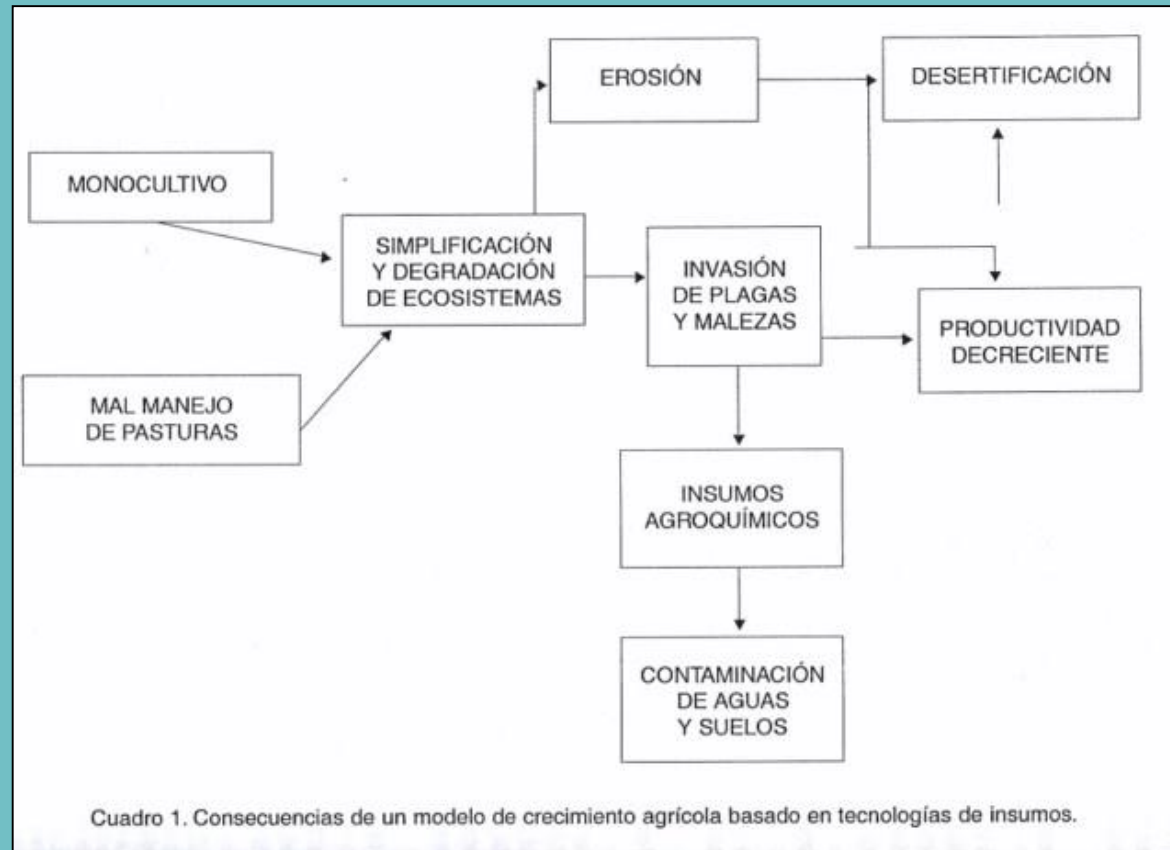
EROSIÓN

DESERTIFICACIÓN

MONOCULTIVO

SIMPLIFICACIÓN Y DEGRADACIÓN DE ECOSISTEMAS

INVASIÓN DE PLAGAS Y MALEZAS

PRODUCTIVIDAD DECRECIENTE

MAL MANEJO DE PASTURAS

INSUMOS AGROQUÍMICOS

CONTAMINACIÓN DE AGUAS Y SUELOS

Cuadro 1. Consecuencias de un modelo de crecimiento agrícola basado en tecnologías de insumos.